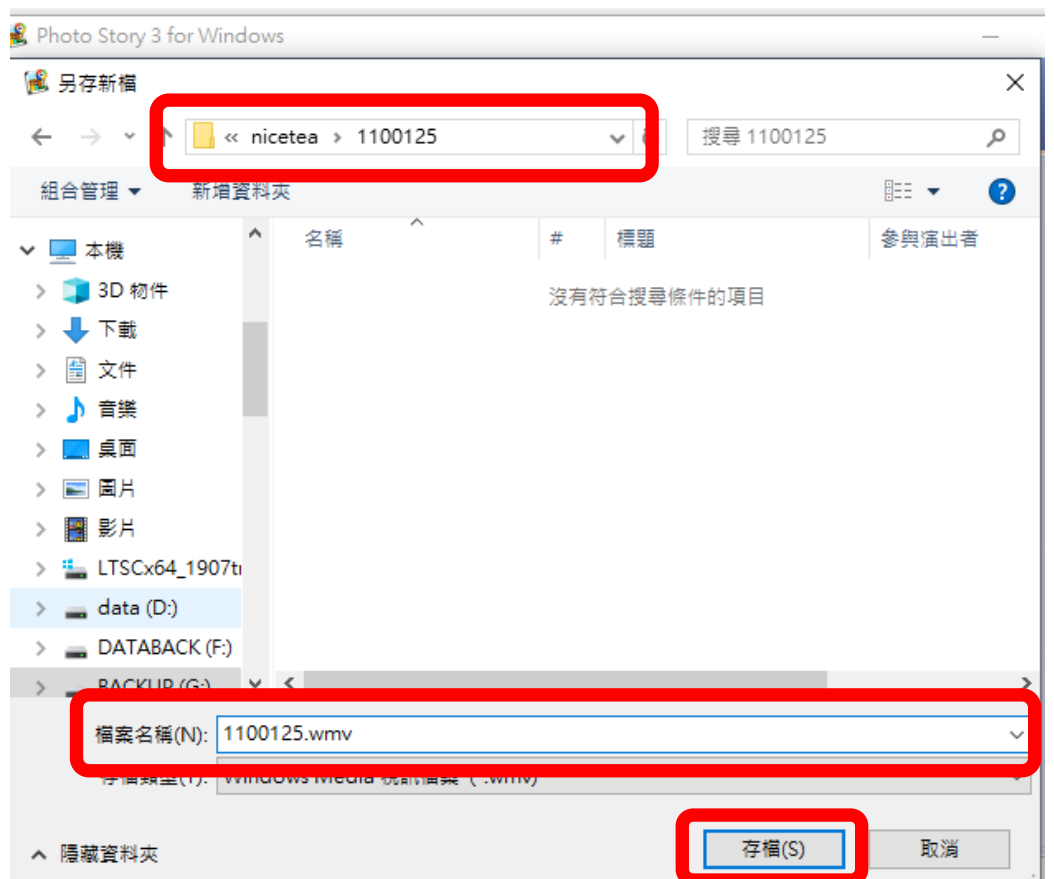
Photo Story 3 for Windows

另存新檔

« nicetea › 1100125

搜尋 1100125

組合管理 ▾ 新增資料夾

本機
3D 物件
下載
文件
音樂
桌面
圖片
影片
LTSCx64_1907t
data (D:)
DATABACK (F:)
BACKUP (G:)

| 名稱 | # | 標題 | 參與演出者 |
|---|---|---|---|

沒有符合搜尋條件的項目

檔案名稱(N): 1100125.wmv

存檔類型(T): Windows Media 視訊檔案 (*.wmv)

隱藏資料夾

存檔(S)

取消